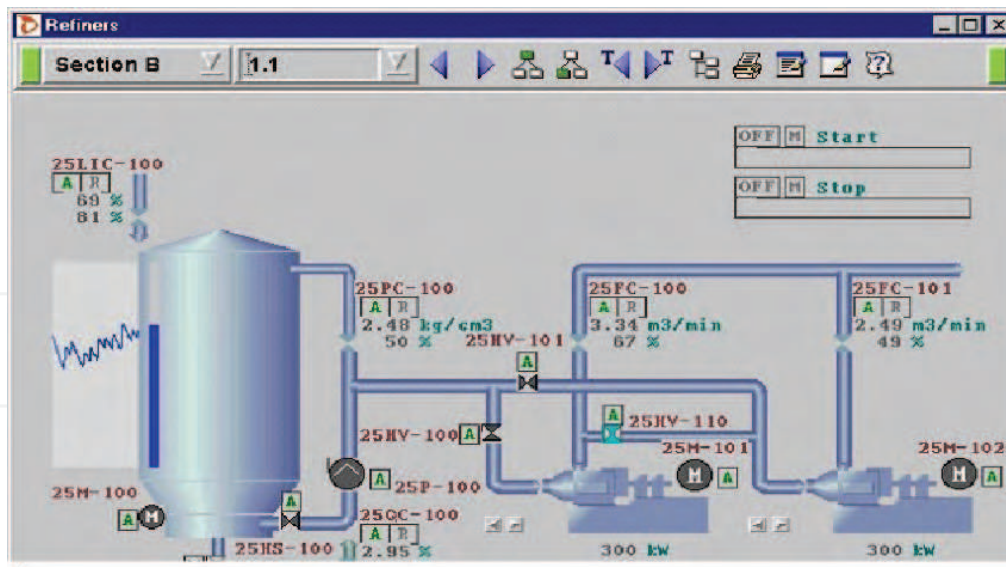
Refiners

Section B 1.1

OFF M Start

OFF M Stop

25LIC-100
A R
69 %
81 %

25PC-100
A R
2.48 kg/cm3
50 %

25FC-100
A R
3.34 m3/min
67 %

25FC-101
A R
2.49 m3/min
49 %

25HV-101
A

A 25HV-110

25HV-100 A

25M-101
M A

25M-102
M A

A 25P-100

25M-100
A M

A

25QC-100
A R
25HS-100 2.95 %

300 kW

300 kW